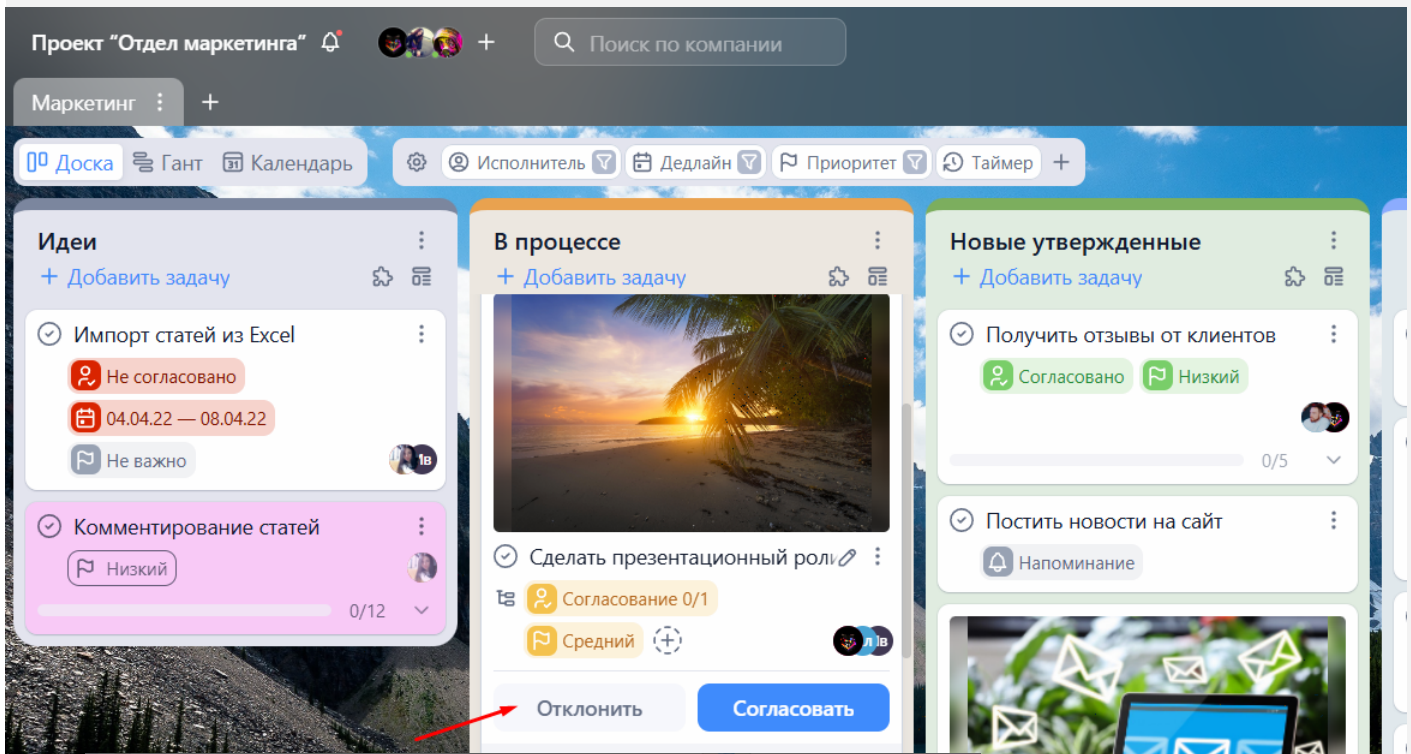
Проект "Отдел маркетинга"

Поиск по компании

Маркетинг

+

Доска Гант Календарь

Исполнитель Дедлайн Приоритет Таймер +

Идеи
+ Добавить задачу

Импорт статей из Excel
Не согласовано
04.04.22 — 08.04.22
Не важно
1В

Комментирование статей
Низкий
0/12

В процессе
+ Добавить задачу

Сделать презентационный роли
Согласование 0/1
Средний
Л В
Отклонить
Согласовать

Новые утвержденные
+ Добавить задачу

Получить отзывы от клиентов
Согласовано
Низкий
0/5

Постить новости на сайт
Напоминание